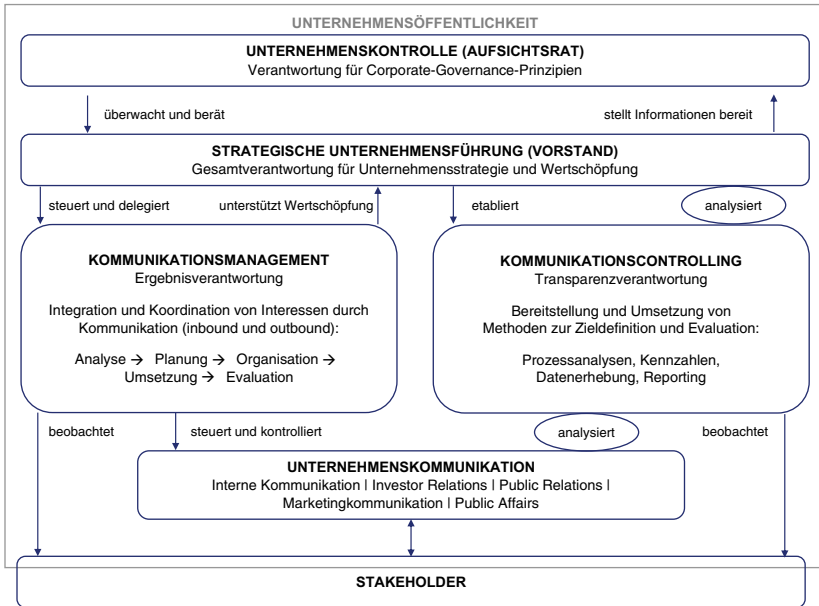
UNTERNEHMENSÖFFENTLICHKEIT

UNTERNEHMENSKONTROLLE (AUFSICHTSRAT)
Verantwortung für Corporate-Governance-Prinzipien

überwacht und berät

stellt Informationen bereit

STRATEGISCHE UNTERNEHMENSFÜHRUNG (VORSTAND)
Gesamtverantwortung für Unternehmensstrategie und Wertschöpfung

steuert und delegiert

unterstützt Wertschöpfung

etabliert

analysiert

KOMMUNIKATIONSMANAGEMENT
Ergebnisverantwortung

Integration und Koordination von Interessen durch Kommunikation (inbound und outbound):

Analyse → Planung → Organisation → Umsetzung → Evaluation

KOMMUNIKATIONSCONTROLLING
Transparenzverantwortung

Bereitstellung und Umsetzung von Methoden zur Zieldefinition und Evaluation:

Prozessanalysen, Kennzahlen, Datenerhebung, Reporting

beobachtet

steuert und kontrolliert

analysiert

beobachtet

UNTERNEHMENSKOMMUNIKATION
Interne Kommunikation | Investor Relations | Public Relations | Marketingkommunikation | Public Affairs

STAKEHOLDER